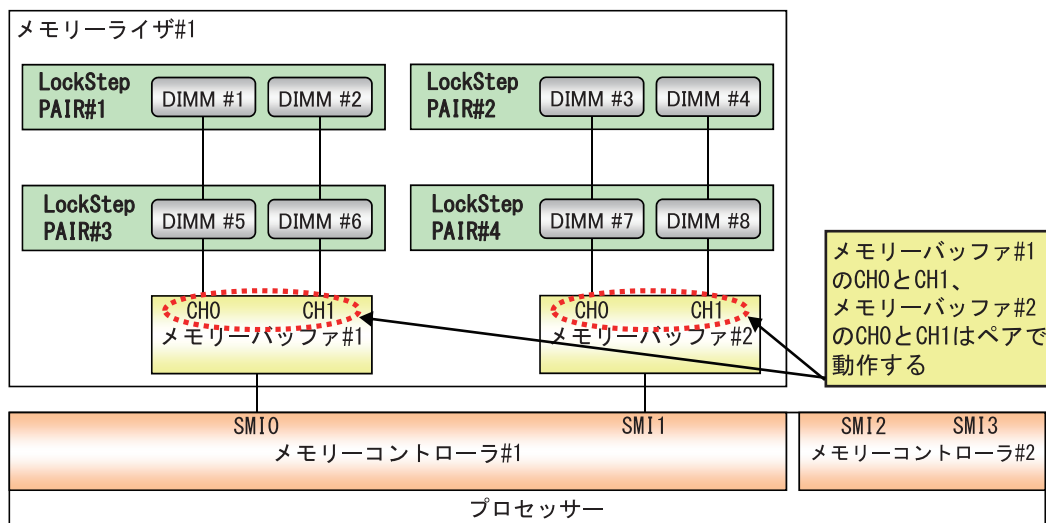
メモリーライザ#1

LockStep PAIR#1
DIMM #1
DIMM #2

LockStep PAIR#2
DIMM #3
DIMM #4

LockStep PAIR#3
DIMM #5
DIMM #6

LockStep PAIR#4
DIMM #7
DIMM #8

CH0
CH1
メモリーバッファ#1

CH0
CH1
メモリーバッファ#2

メモリーバッファ#1のCH0とCH1、メモリーバッファ#2のCH0とCH1はペアで動作する

SMI0
SMI1
メモリーコントローラ#1

SMI2
SMI3
メモリーコントローラ#2

プロセッサー